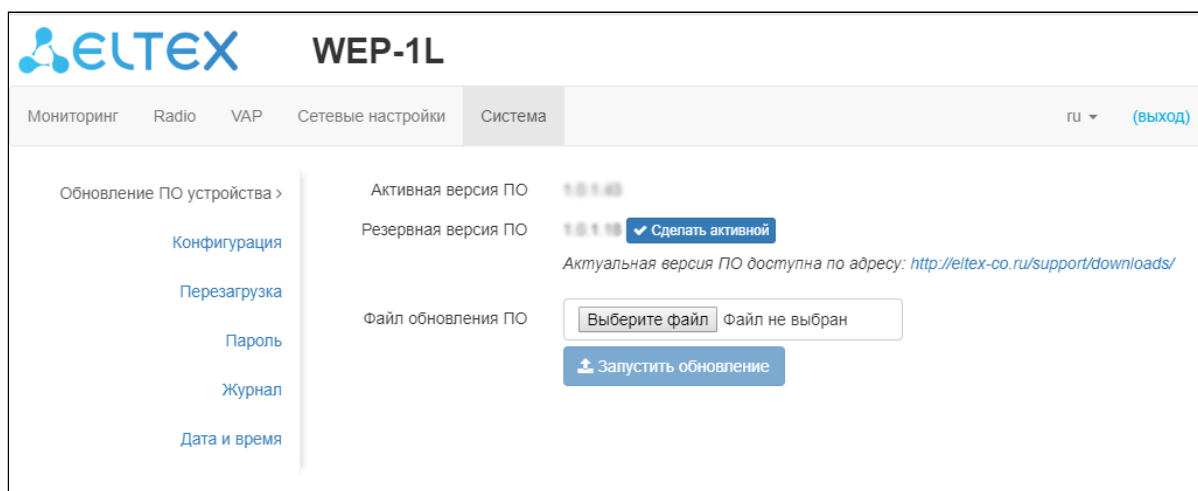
ELTEX WEP-1L

Мониторинг Radio VAP Сетевые настройки Система ru (выход)

Обновление ПО устройства >
Конфигурация
Перезагрузка
Пароль
Журнал
Дата и время

Активная версия ПО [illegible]
Резервная версия ПО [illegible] Сделать активной
Актуальная версия ПО доступна по адресу: http://eltex-co.ru/support/downloads/

Файл обновления ПО Выберите файл Файл не выбран
Запустить обновление